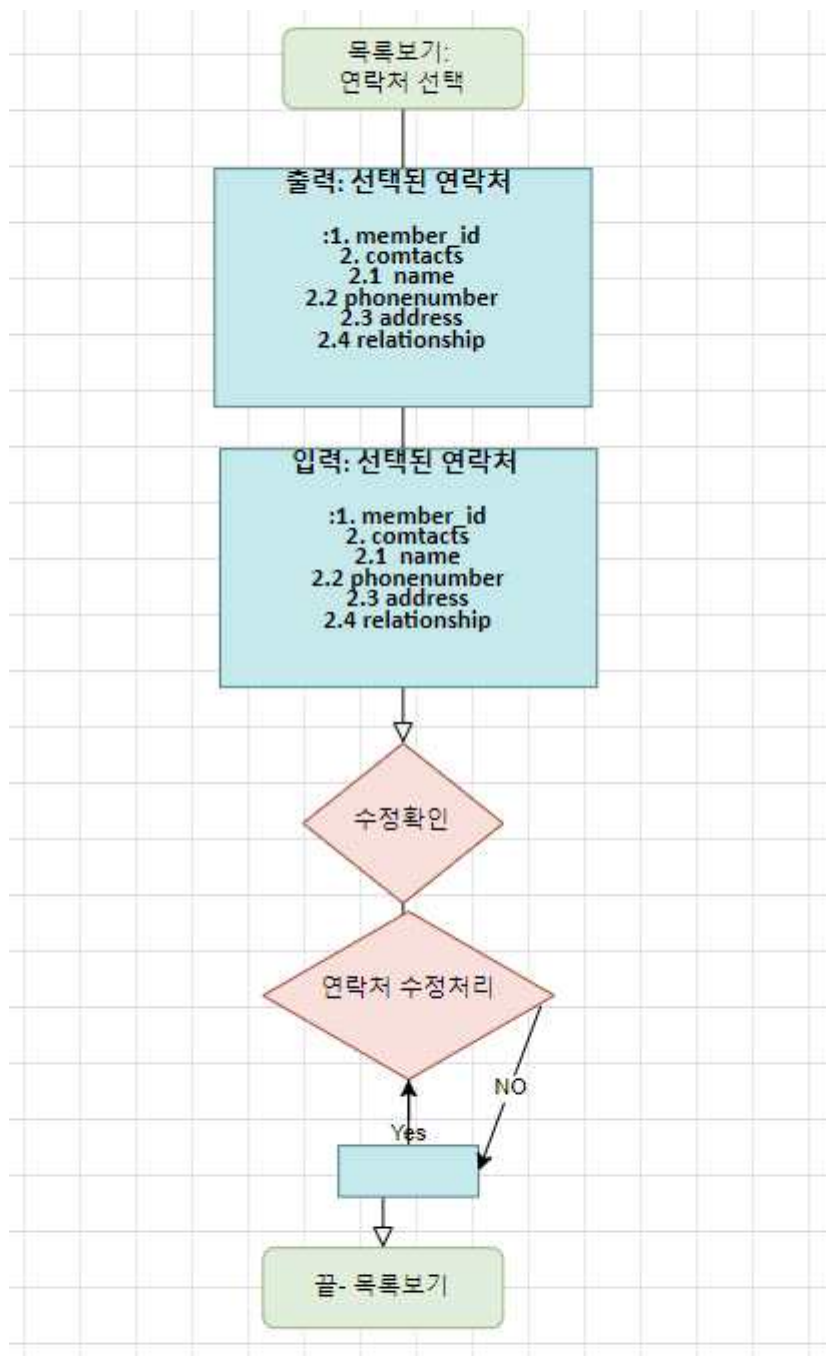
목록보기:
연락처 선택

출력: 선택된 연락처

:1. member_id
2. comtacts
2.1 name
2.2 phonenumber
2.3 address
2.4 relationship

입력: 선택된 연락처

:1. member_id
2. comtacts
2.1 name
2.2 phonenumber
2.3 address
2.4 relationship

수정확인

연락처 수정처리

NO

Yes

끝- 목록보기